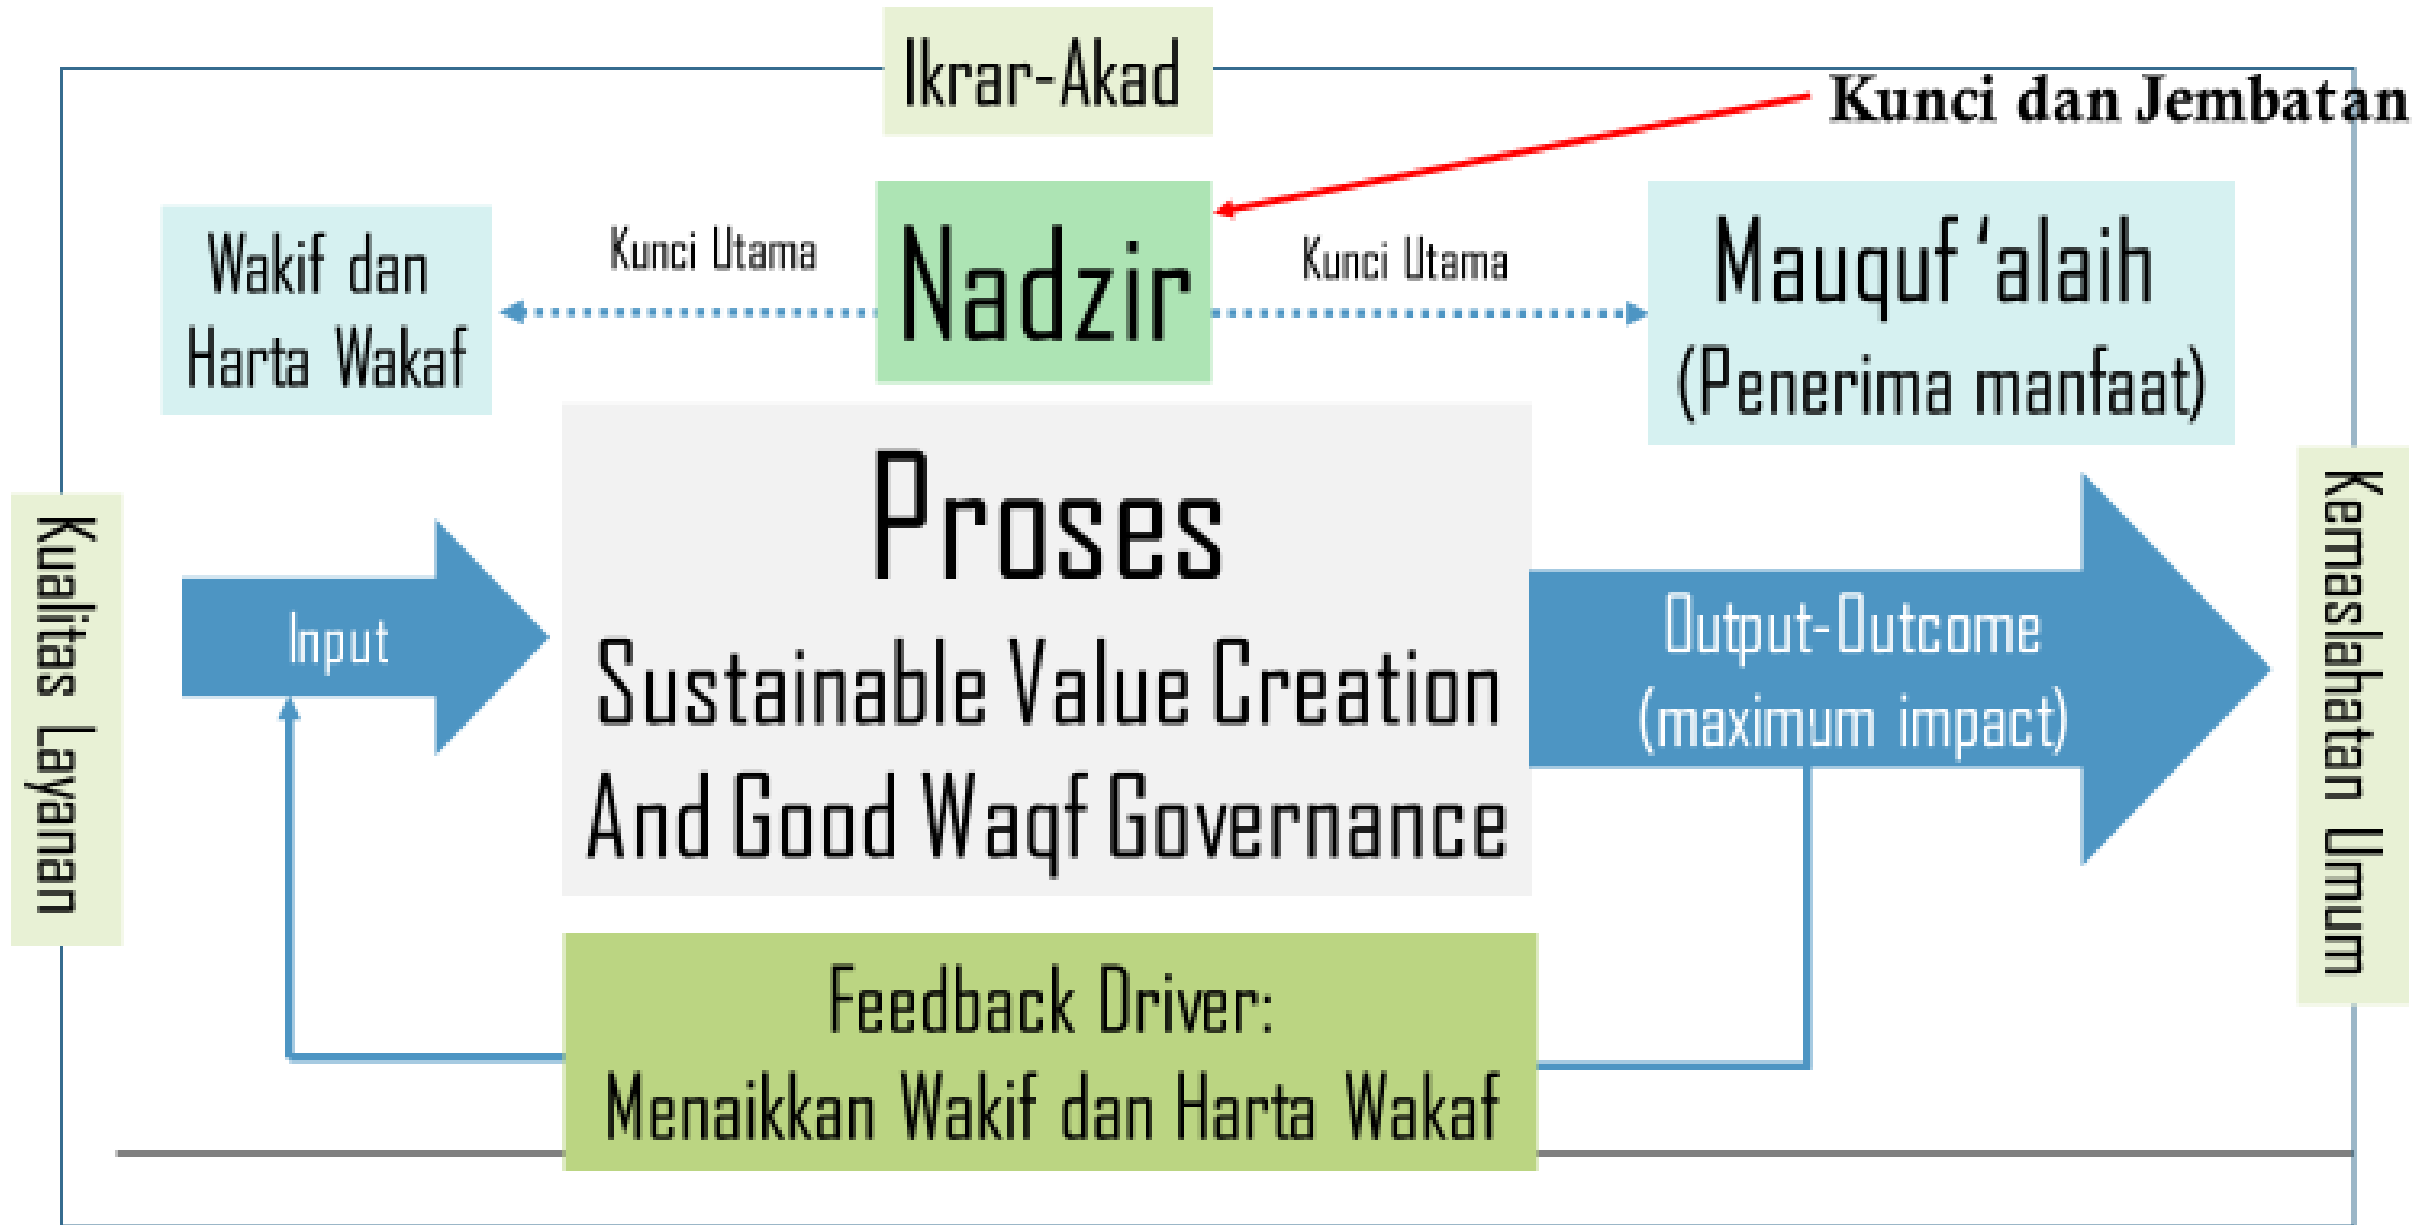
Ikrar-Akad

Kunci dan Jembatan

Wakif dan Harta Wakaf

Kunci Utama

Nadzir

Kunci Utama

Mauquf 'alaih (Penerima manfaat)

Kualitas Layanan

Input

Proses

Sustainable Value Creation And Good Waqf Governance

Output-Outcome (maximum impact)

Kemaslahatan Umum

Feedback Driver: Menaikkan Wakif dan Harta Wakaf